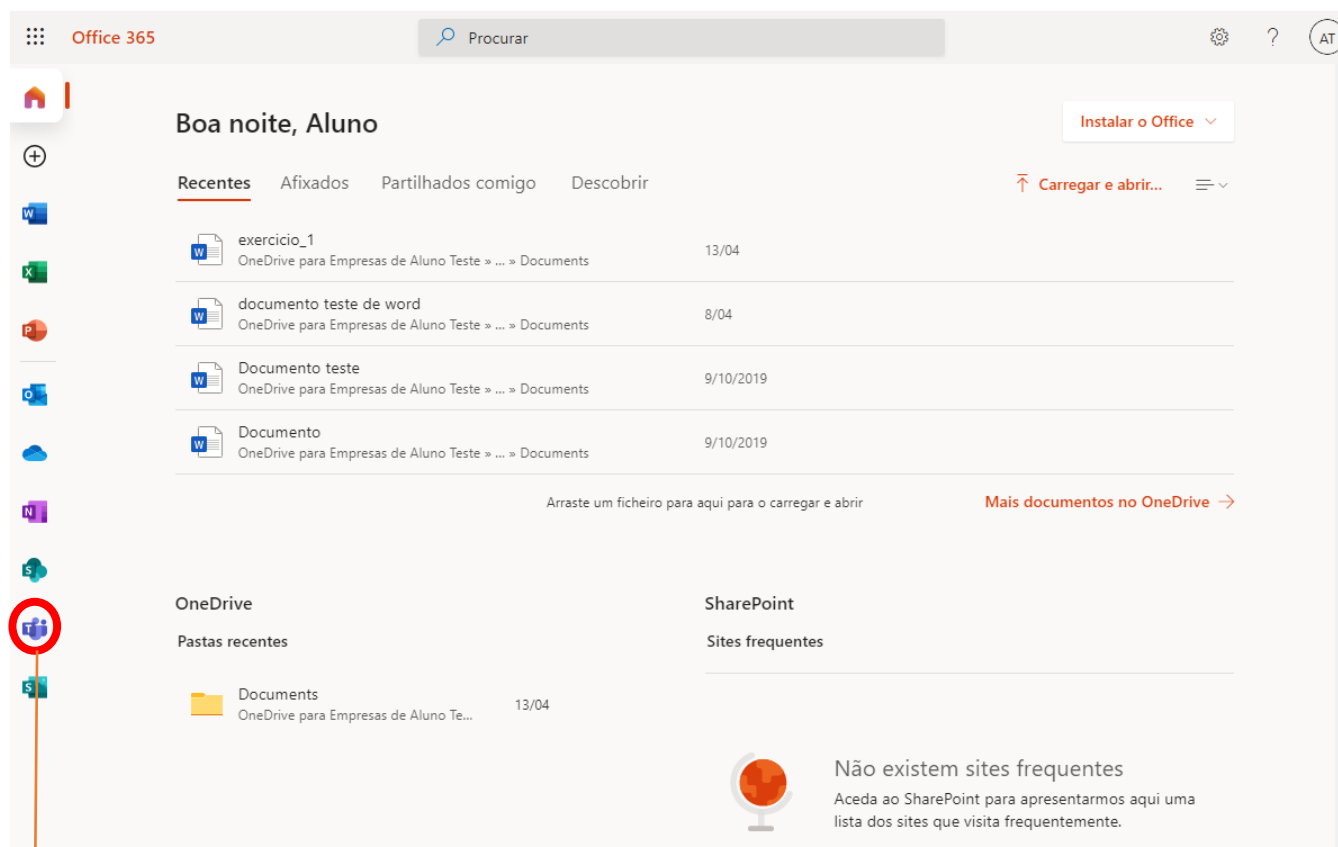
Office 365

Procurar

AT

Boa noite, Aluno

Instalar o Office

Recentes Afixados Partilhados comigo Descobrir

Carregar e abrir...

exercicio_1
OneDrive para Empresas de Aluno Teste » ... » Documents
13/04

documento teste de word
OneDrive para Empresas de Aluno Teste » ... » Documents
8/04

Documento teste
OneDrive para Empresas de Aluno Teste » ... » Documents
9/10/2019

Documento
OneDrive para Empresas de Aluno Teste » ... » Documents
9/10/2019

Arraste um ficheiro para aqui para o carregar e abrir

Mais documentos no OneDrive →

OneDrive

Pastas recentes

Documents
OneDrive para Empresas de Aluno Te...
13/04

SharePoint

Sites frequentes

Não existem sites frequentes
Aceda ao SharePoint para apresentarmos aqui uma lista dos sites que visita frequentemente.